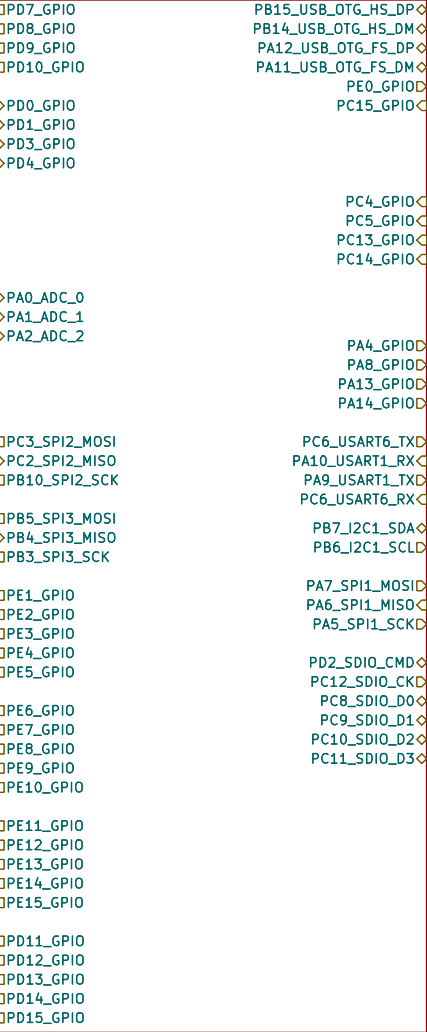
PD7_GPIO
PD8_GPIO
PD9_GPIO
PD10_GPIO

PD0_GPIO
PD1_GPIO
PD3_GPIO
PD4_GPIO

PA0_ADC_0
PA1_ADC_1
PA2_ADC_2

PC3_SPI2_MOSI
PC2_SPI2_MISO
PB10_SPI2_SCK

PB5_SPI3_MOSI
PB4_SPI3_MISO
PB3_SPI3_SCK

PE1_GPIO
PE2_GPIO
PE3_GPIO
PE4_GPIO
PE5_GPIO

PE6_GPIO
PE7_GPIO
PE8_GPIO
PE9_GPIO
PE10_GPIO

PE11_GPIO
PE12_GPIO
PE13_GPIO
PE14_GPIO
PE15_GPIO

PD11_GPIO
PD12_GPIO
PD13_GPIO
PD14_GPIO
PD15_GPIO

PB15_USB_OTG_HS_DP
PB14_USB_OTG_HS_DM
PA12_USB_OTG_FS_DP
PA11_USB_OTG_FS_DM
PE0_GPIO
PC15_GPIO

PC4_GPIO
PC5_GPIO
PC13_GPIO
PC14_GPIO

PA4_GPIO
PA8_GPIO
PA13_GPIO
PA14_GPIO

PC6_USART6_TX
PA10_USART1_RX
PA9_USART1_TX
PC6_USART6_RX

PB7_I2C1_SDA
PB6_I2C1_SCL

PA7_SPI1_MOSI
PA6_SPI1_MISO
PA5_SPI1_SCK

PD2_SDIO_CMD
PC12_SDIO_CK
PC8_SDIO_D0
PC9_SDIO_D1
PC10_SDIO_D2
PC11_SDIO_D3